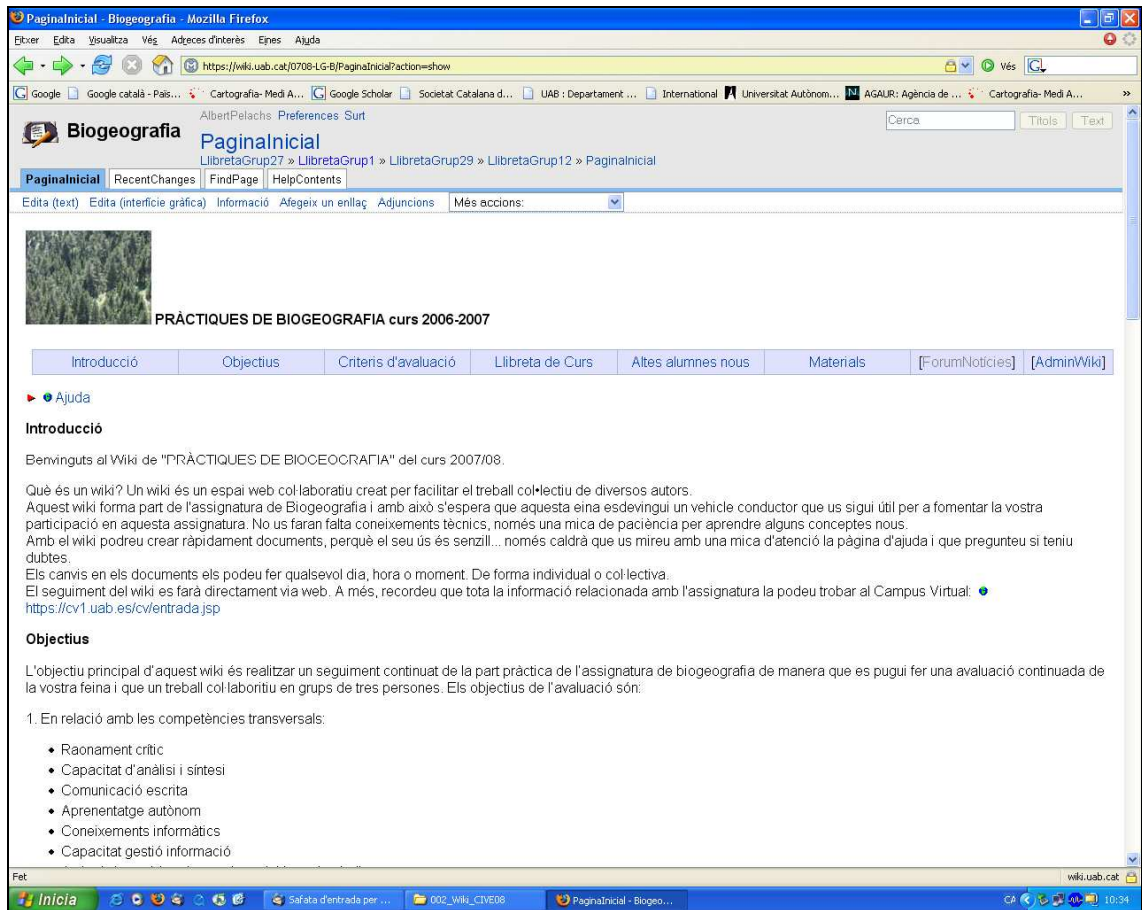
PaginaInicial - Biogeografia - Mozilla Firefox

Fitxer Edita Visualitza Vés Adreces d'interès Eines Ajuda

https://wiki.uab.cat/0708-LG-B/PaginaInicial?action=show

Vés

Google | Google català - Païs... | Cartografia- Medi A... | Google Scholar | Societat Catalana d... | UAB : Departament ... | International | Universitat Autònom... | AGAUR: Agència de ... | Cartografia- Medi A...

Biogeografia

AlbertPelachs Preferences Surt

PaginaInicial

LlibretaGrup27 » LlibretaGrup1 » LlibretaGrup29 » LlibretaGrup12 » PaginaInicial

Cerca | Títols | Text

PaginaInicial | RecentChanges | FindPage | HelpContents

Edita (text) Edita (interfície gràfica) Informació Afegeix un enllaç Adjuncions Més accions:

PRÀCTIQUES DE BIOGEOGRAFIA curs 2006-2007

| Introducció | Objectius | Criteris d'avaluació | Llibreta de Curs | Altes alumnes nous | Materials | [ForumNotícies] | [AdminWiki] |
|---|---|---|---|---|---|---|---|

Ajuda

Introducció

Benvinguts al Wiki de "PRÀCTIQUES DE BIOGEOGRAFIA" del curs 2007/08.

Què és un wiki? Un wiki és un espai web col·laboratiu creat per facilitar el treball col•lectiu de diversos autors.
Aquest wiki forma part de l'assignatura de Biogeografia i amb això s'espera que aquesta eina esdevingui un vehicle conductor que us sigui útil per a fomentar la vostra participació en aquesta assignatura. No us faran falta coneixements tècnics, només una mica de paciència per aprendre alguns conceptes nous.
Amb el wiki podreu crear ràpidament documents, perquè el seu ús és senzill... només caldrà que us mireu amb una mica d'atenció la pàgina d'ajuda i que pregunteu si teniu dubtes.
Els canvis en els documents els podeu fer qualsevol dia, hora o moment. De forma individual o col·lectiva.
El seguiment del wiki es farà directament via web. A més, recordeu que tota la informació relacionada amb l'assignatura la podeu trobar al Campus Virtual: https://cv1.uab.es/cv/entrada.jsp

Objectius

L'objectiu principal d'aquest wiki és realitzar un seguiment continuat de la part pràctica de l'assignatura de biogeografia de manera que es pugui fer una avaluació continuada de la vostra feina i que un treball col·laboritiu en grups de tres persones. Els objectius de l'avaluació són:

1. En relació amb les competències transversals:

• Raonament crític
• Capacitat d'anàlisi i síntesi
• Comunicació escrita
• Aprenentatge autònom
• Coneixements informàtics
• Capacitat gestió informació

Fet

wiki.uab.cat

Inicia | Safata d'entrada per ... | 002_Wiki_CIVE08 | PaginaInicial - Biogeo... | CA 10:34